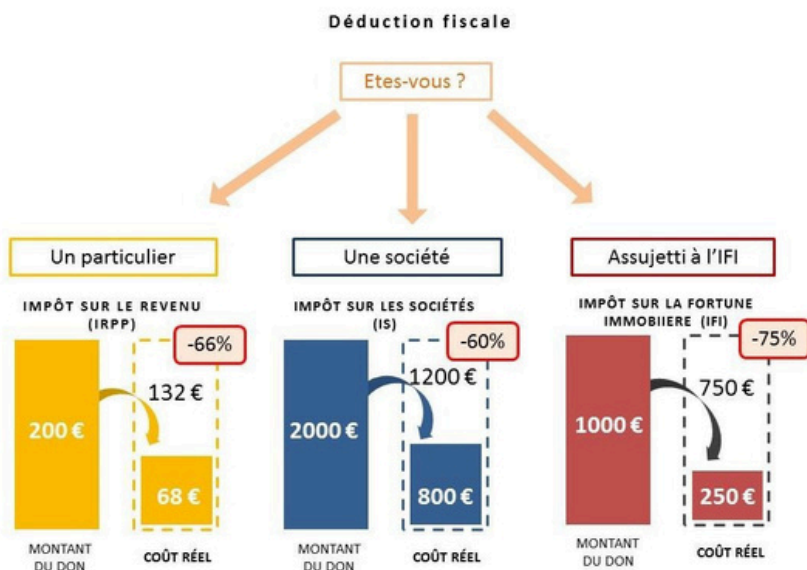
Déduction fiscale

Etes-vous ?

Un particulier

IMPÔT SUR LE REVENU (IRPP)

-66%

132 €

200 €

68 €

MONTANT DU DON

COÛT RÉEL

Une société

IMPÔT SUR LES SOCIÉTÉS (IS)

-60%

1200 €

2000 €

800 €

MONTANT DU DON

COÛT RÉEL

Assujetti à l'IFI

IMPÔT SUR LA FORTUNE IMMOBIIERE (IFI)

-75%

750 €

1000 €

250 €

MONTANT DU DON

COÛT RÉEL